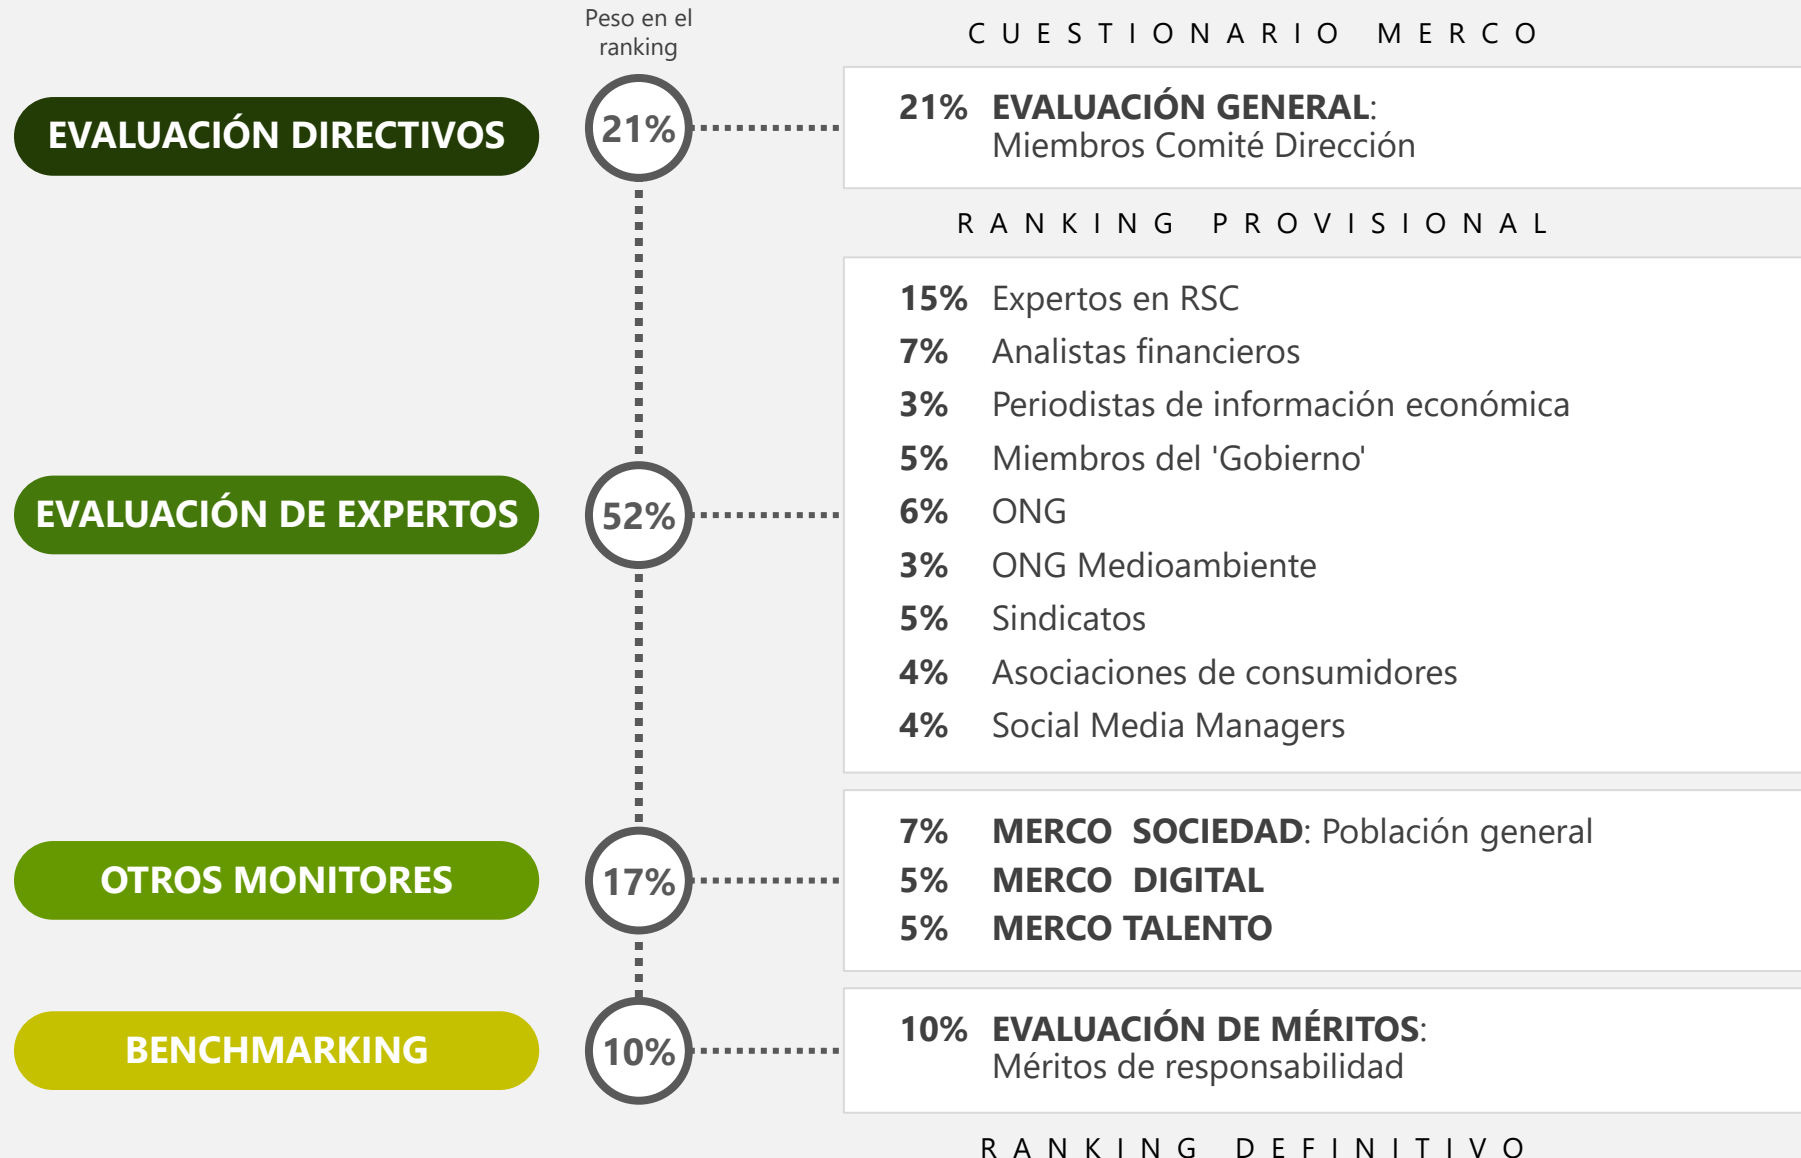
Peso en el ranking

CUESTIONARIO MERCO

EVALUACIÓN DIRECTIVOS

21%

21% EVALUACIÓN GENERAL: Miembros Comité Dirección

RANKING PROVISIONAL

EVALUACIÓN DE EXPERTOS

52%

15% Expertos en RSC
7% Analistas financieros
3% Periodistas de información económica
5% Miembros del 'Gobierno'
6% ONG
3% ONG Medioambiente
5% Sindicatos
4% Asociaciones de consumidores
4% Social Media Managers

OTROS MONITORES

17%

7% MERCO SOCIEDAD: Población general
5% MERCO DIGITAL
5% MERCO TALENTO

BENCHMARKING

10%

10% EVALUACIÓN DE MÉRITOS: Méritos de responsabilidad

RANKING DEFINITIVO